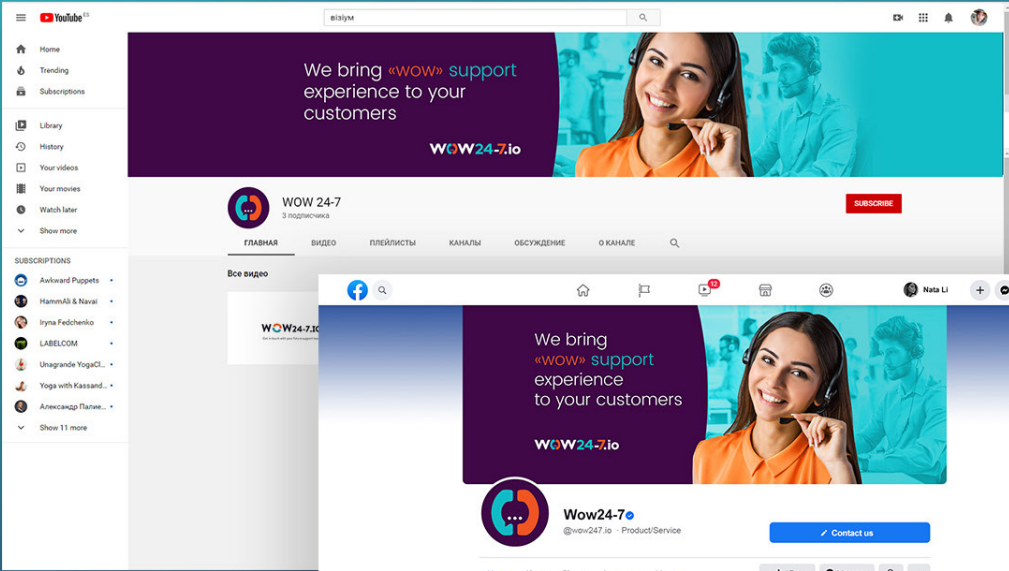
YouTube ES

візіум

Home
Trending
Subscriptions

Library
History
Your videos
Your movies
Watch later
Show more

SUBSCRIPTIONS
Awkward Puppets
HammAli & Navai
Iryna Fedchenko
LABELCOM
Unagrande YogaCl...
Yoga with Kassand...
Александр Палие...
Show 11 more

We bring «wow» support experience to your customers

WOW24-7.io

WOW 24-7
3 подписчика

SUBSCRIBE

ГЛАВНАЯ
ВИДЕО
ПЛЕЙЛИСТЫ
КАНАЛЫ
ОБСУЖДЕНИЕ
О КАНАЛЕ

Все видео

WOW24-7.io

12

Nata Li

We bring «wow» support experience to your customers

WOW24-7.io

Wow24-7
@wow247.io · Product/Service

Contact us